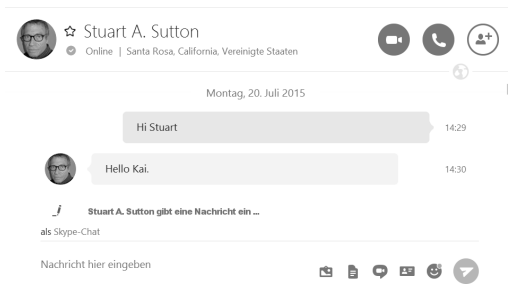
☆ Stuart A. Sutton
Online | Santa Rosa, California, Vereinigte Staaten

Montag, 20. Juli 2015

Hi Stuart
14:29

Hello Kai.
14:30

Stuart A. Sutton gibt eine Nachricht ein ...

als Skype-Chat

Nachricht hier eingeben